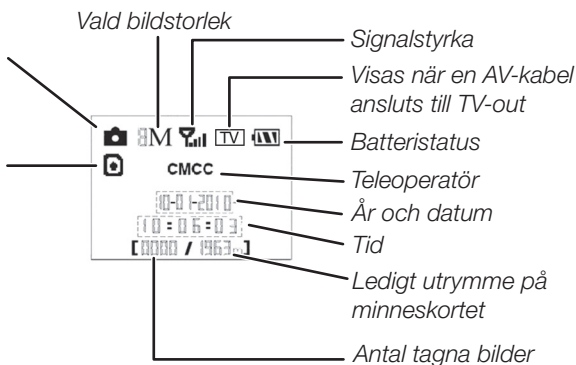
Vald bildstorlek

Signalstyrka

Visas när en AV-kabel ansluts till TV-out

Batteristatus

Teleoperatör

År och datum

Tid

Ledigt utrymme på minneskortet

Antal tagna bilder

8M

TV

CMCC

10-01-2010

10:06:03

[0000 / 1963]